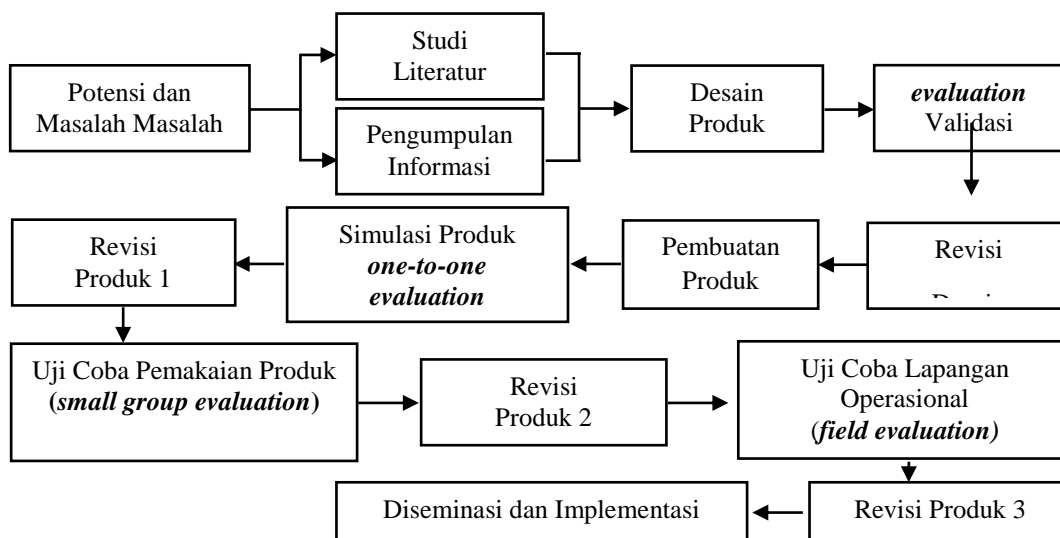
Potensi dan Masalah Masalah

Studi Literatur

Pengumpulan Informasi

Desain Produk

***evaluation*** Validasi

Revisi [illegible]

Pembuatan Produk

Simulasi Produk ***one-to-one evaluation***

Revisi Produk 1

Uji Coba Pemakaian Produk (***small group evaluation***)

Revisi Produk 2

Uji Coba Lapangan Operasional (***field evaluation)***

Revisi Produk 3

Diseminasi dan Implementasi